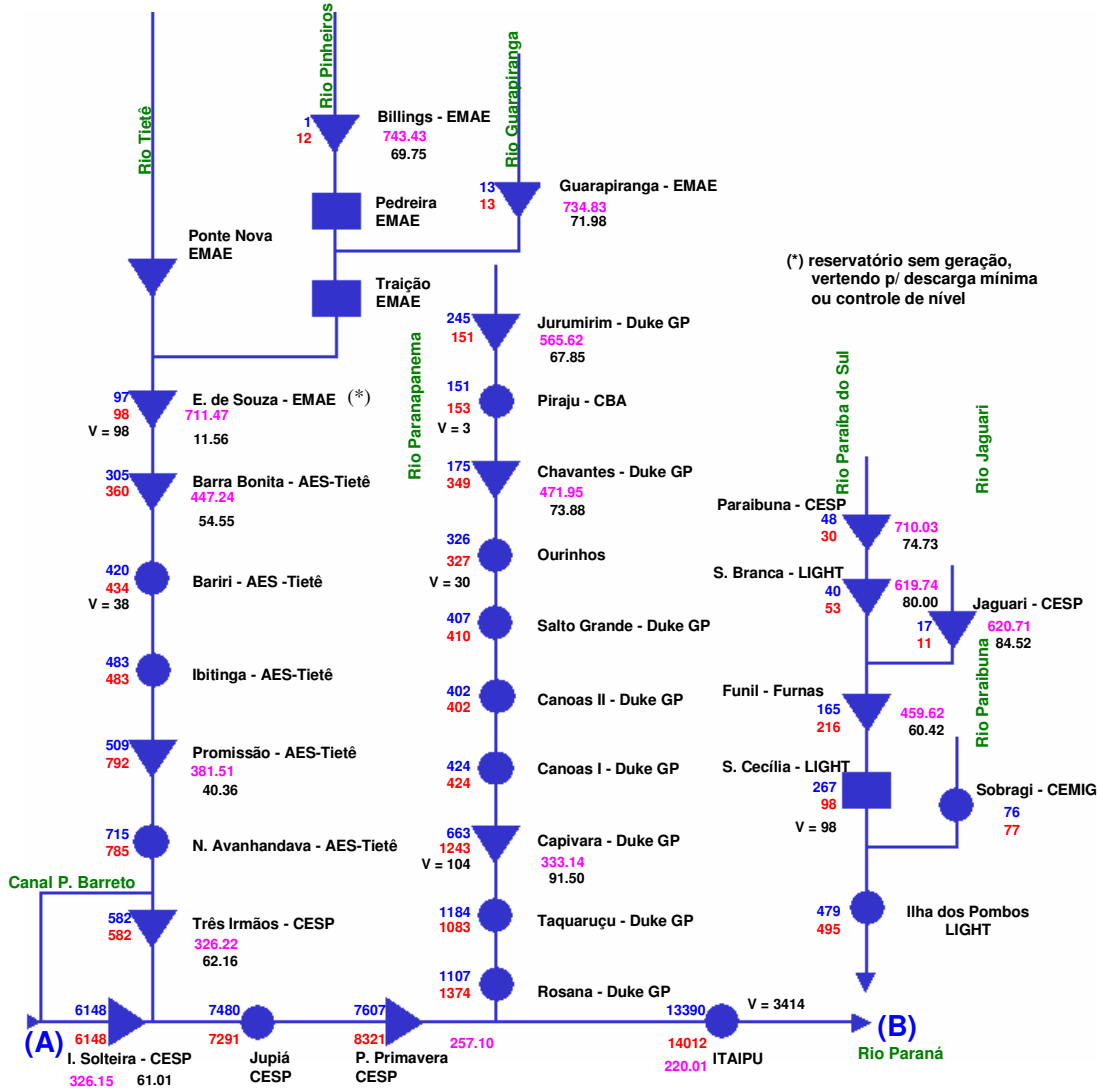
Rio Tietê

Rio Pinheiros

1
12
Billings - EMAE
743.43
69.75

Rio Guarapiranga

13
13
Guarapiranga - EMAE
734.83
71.98

Pedreira
EMAE

Ponte Nova
EMAE

Traição
EMAE

(*) reservatório sem geração, vertendo p/ descarga mínima ou controle de nível

97
98
V = 98
E. de Souza - EMAE (*)
711.47
11.56

305
360
Barra Bonita - AES-Tietê
447.24
54.55

420
434
V = 38
Bariri - AES -Tietê

483
483
Ibitinga - AES-Tietê

509
792
Promissão - AES-Tietê
381.51
40.36

715
785
N. Avanhandava - AES-Tietê

Canal P. Barreto

582
582
Três Irmãos - CESP
326.22
62.16

Rio Paranapanema

245
151
Jurumirim - Duke GP
565.62
67.85

151
153
V = 3
Piraju - CBA

175
349
Chavantes - Duke GP
471.95
73.88

326
327
V = 30
Ourinhos

407
410
Salto Grande - Duke GP

402
402
Canoas II - Duke GP

424
424
Canoas I - Duke GP

663
1243
V = 104
Capivara - Duke GP
333.14
91.50

1184
1083
Taquaruçu - Duke GP

1107
1374
Rosana - Duke GP

Rio Paraíba do Sul

Rio Jaguari

Paraibuna - CESP
48
30
710.03
74.73

S. Branca - LIGHT
40
53
619.74
80.00

Jaguari - CESP
17
11
620.71
84.52

Rio Paraibuna

Funil - Furnas
165
216
459.62
60.42

S. Cecília - LIGHT
267
98
V = 98

Sobragi - CEMIG
76
77

479
495
Ilha dos Pombos
LIGHT

(A)
6148
6148
I. Solteira - CESP
326.15
61.01

7480
7291
Jupiá
CESP

7607
8321
P. Primavera
CESP
257.10

13390
14012
220.01
ITAIPU
V = 3414

(B)
Rio Paraná